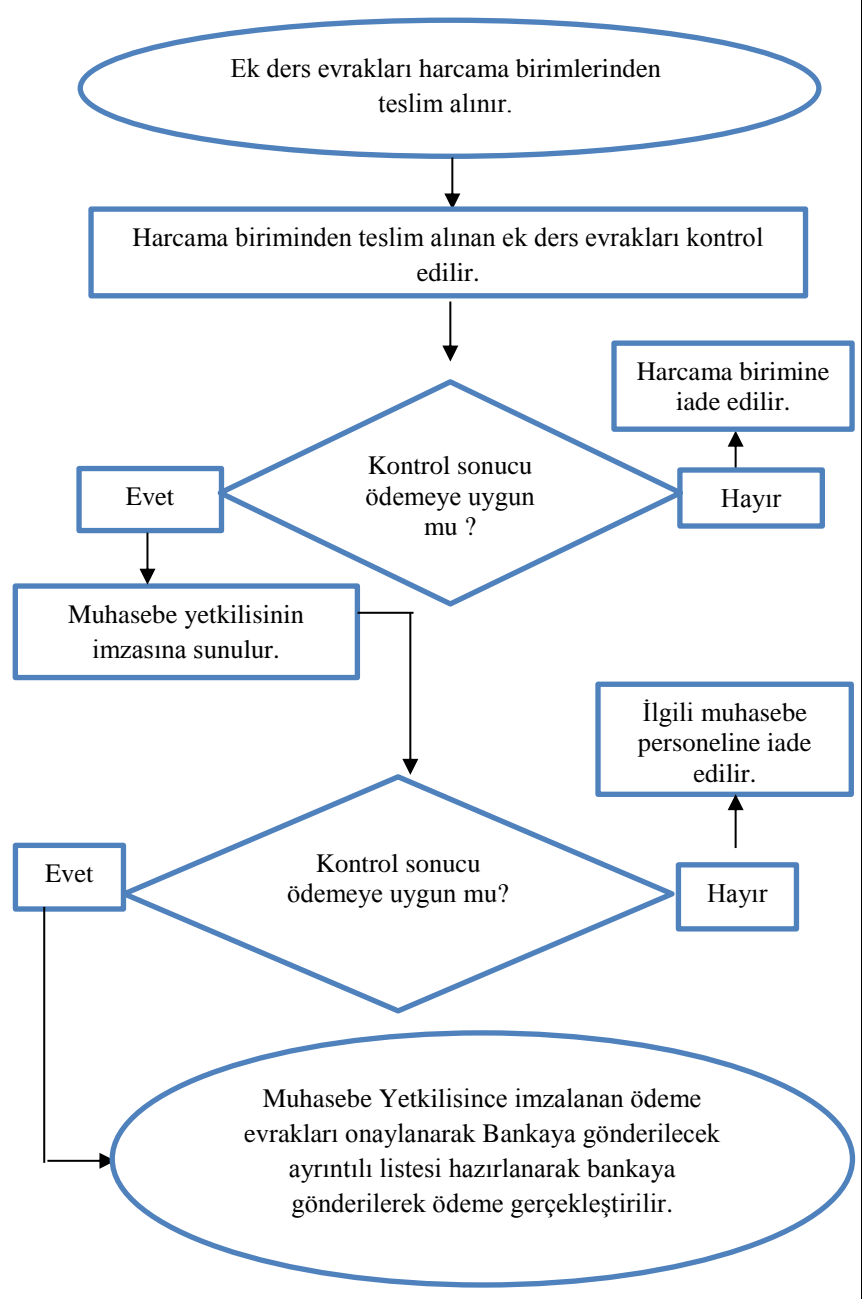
Ek ders evrakları harcama birimlerinden teslim alınır.

Harcama biriminden teslim alınan ek ders evrakları kontrol edilir.

Harcama birimine iade edilir.

Evet

Kontrol sonucu ödemeye uygun mu ?

Hayır

Muhasebe yetkilisinin imzasına sunulur.

İlgili muhasebe personeline iade edilir.

Evet

Kontrol sonucu ödemeye uygun mu?

Hayır

Muhasebe Yetkilisince imzalanan ödeme evrakları onaylanarak Bankaya gönderilecek ayrıntılı listesi hazırlanarak bankaya gönderilerek ödeme gerçekleştirilir.